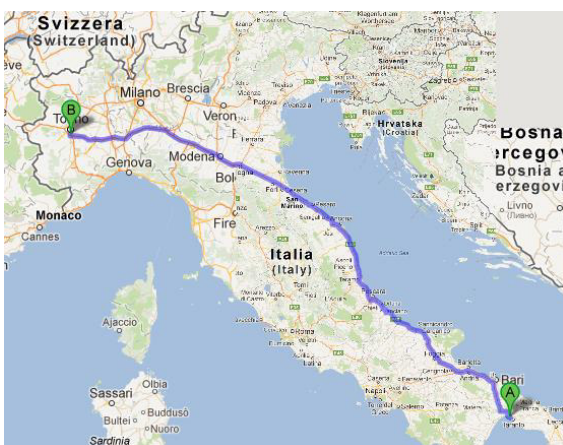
Svizzera
(Switzerland)
B
Torino
Milano
Brescia
Veron
Genova
Modena
Bol
Monaco
Cannes
Fire
San Marino
Italia
(Italy)
Hrvatska
(Croatia)
Slovenija
Bosna
ercegov
Bosnia a
erzegovi
Livno
Ajaccio
Olbia
Sassari
Buddusò
Bultei
Nuoro
Sardinia
Bari
A